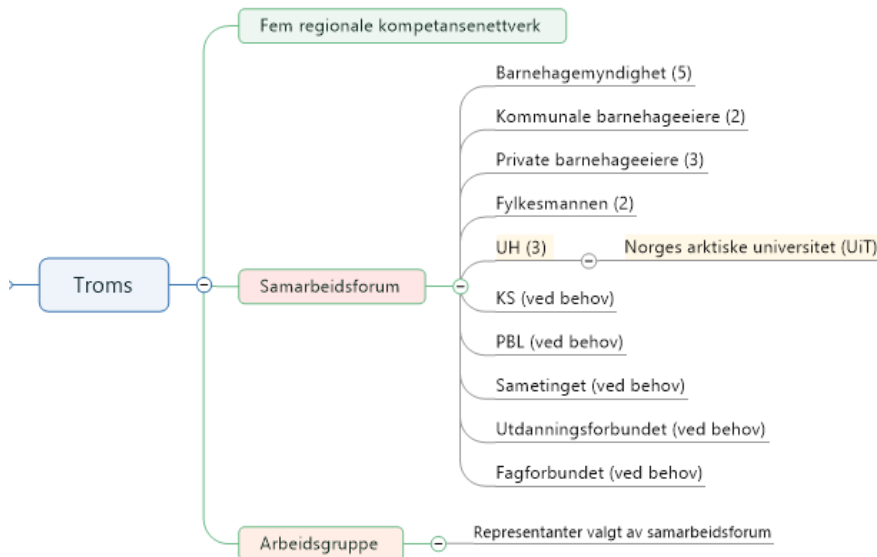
Troms

Fem regionale kompetansenettverk

Samarbeidsforum

Barnehagemyndighet (5)

Kommunale barnehageeiere (2)

Private barnehageeiere (3)

Fylkesmannen (2)

UH (3)

Norges arktiske universitet (UiT)

KS (ved behov)

PBL (ved behov)

Sametinget (ved behov)

Utdanningsforbundet (ved behov)

Fagforbundet (ved behov)

Arbeidsgruppe

Representanter valgt av samarbeidsforum